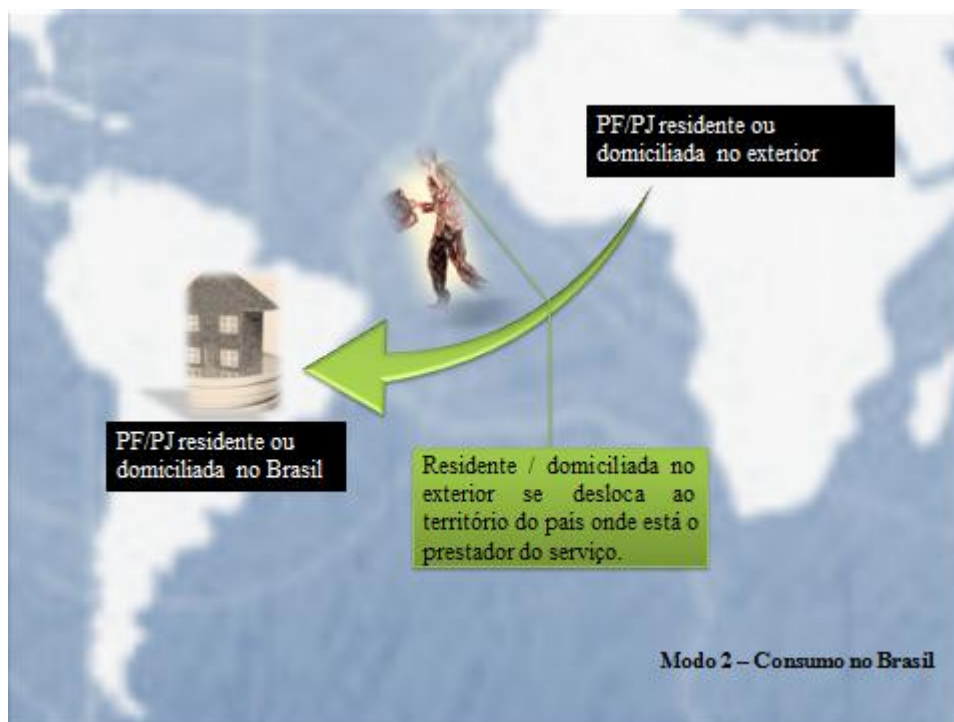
PF/PJ residente ou domiciliada no exterior

PF/PJ residente ou domiciliada no Brasil

Residente / domiciliada no exterior se desloca ao território do pais onde está o prestador do serviço.

Modo 2 – Consumo no Brasil